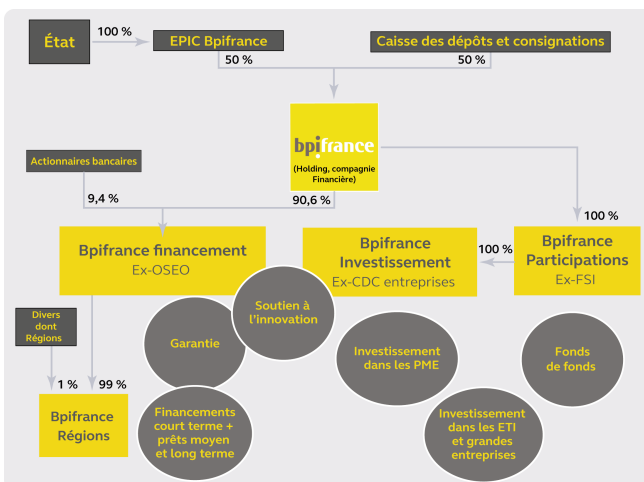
État

100 %

EPIC Bpifrance

Caisse des dépôts et consignations

50 %

50 %

bpifrance
(Holding, compagnie Financière)

Actionnaires bancaires

9,4 %

90,6 %

100 %

Bpifrance financement
Ex-OSEO

Bpifrance Investissement
Ex-CDC entreprises

100 %

Bpifrance Participations
Ex-FSI

Divers dont Régions

1 %

99 %

Bpifrance Régions

Soutien à l'innovation

Garantie

Investissement dans les PME

Fonds de fonds

Financements court terme + prêts moyen et long terme

Investissement dans les ETI et grandes entreprises